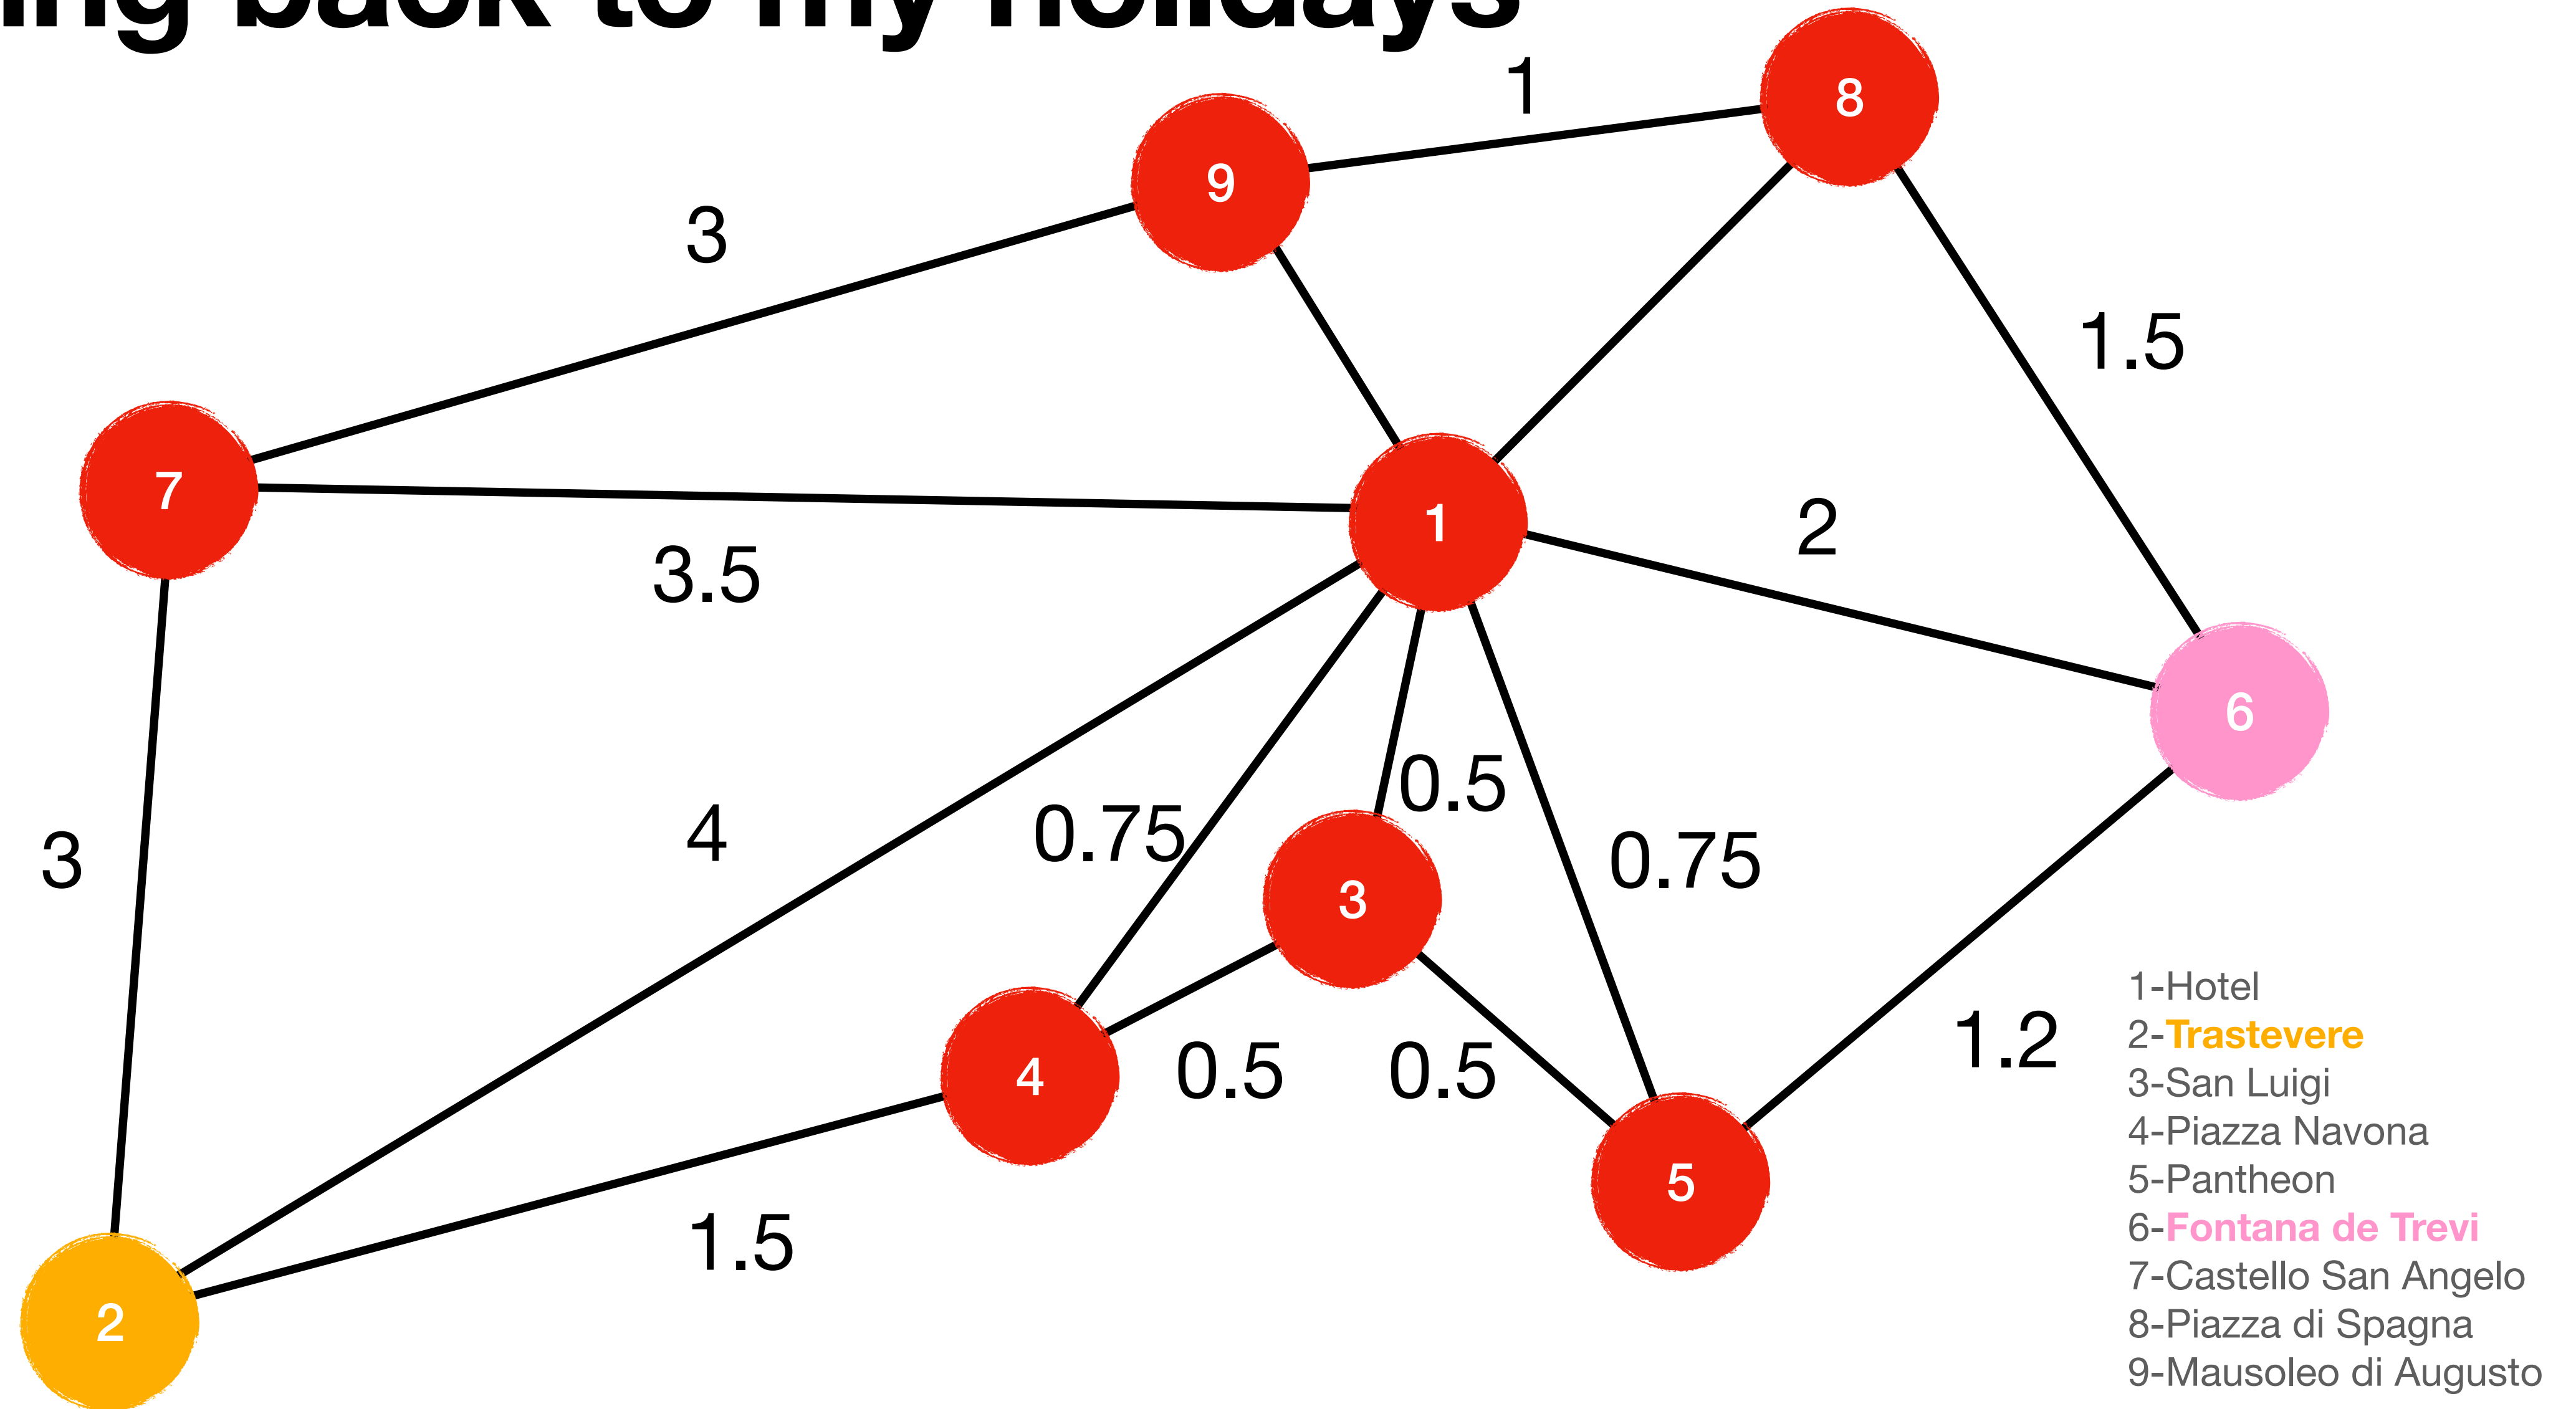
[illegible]ing back to my holidays

1
8
9
3
1.5
7
1
2
3.5
6
0.5
3
4
0.75
0.75
3
1.2
4
0.5
0.5
5
1.5
2

1-Hotel
2-Trastevere
3-San Luigi
4-Piazza Navona
5-Pantheon
6-Fontana de Trevi
7-Castello San Angelo
8-Piazza di Spagna
9-Mausoleo di Augusto